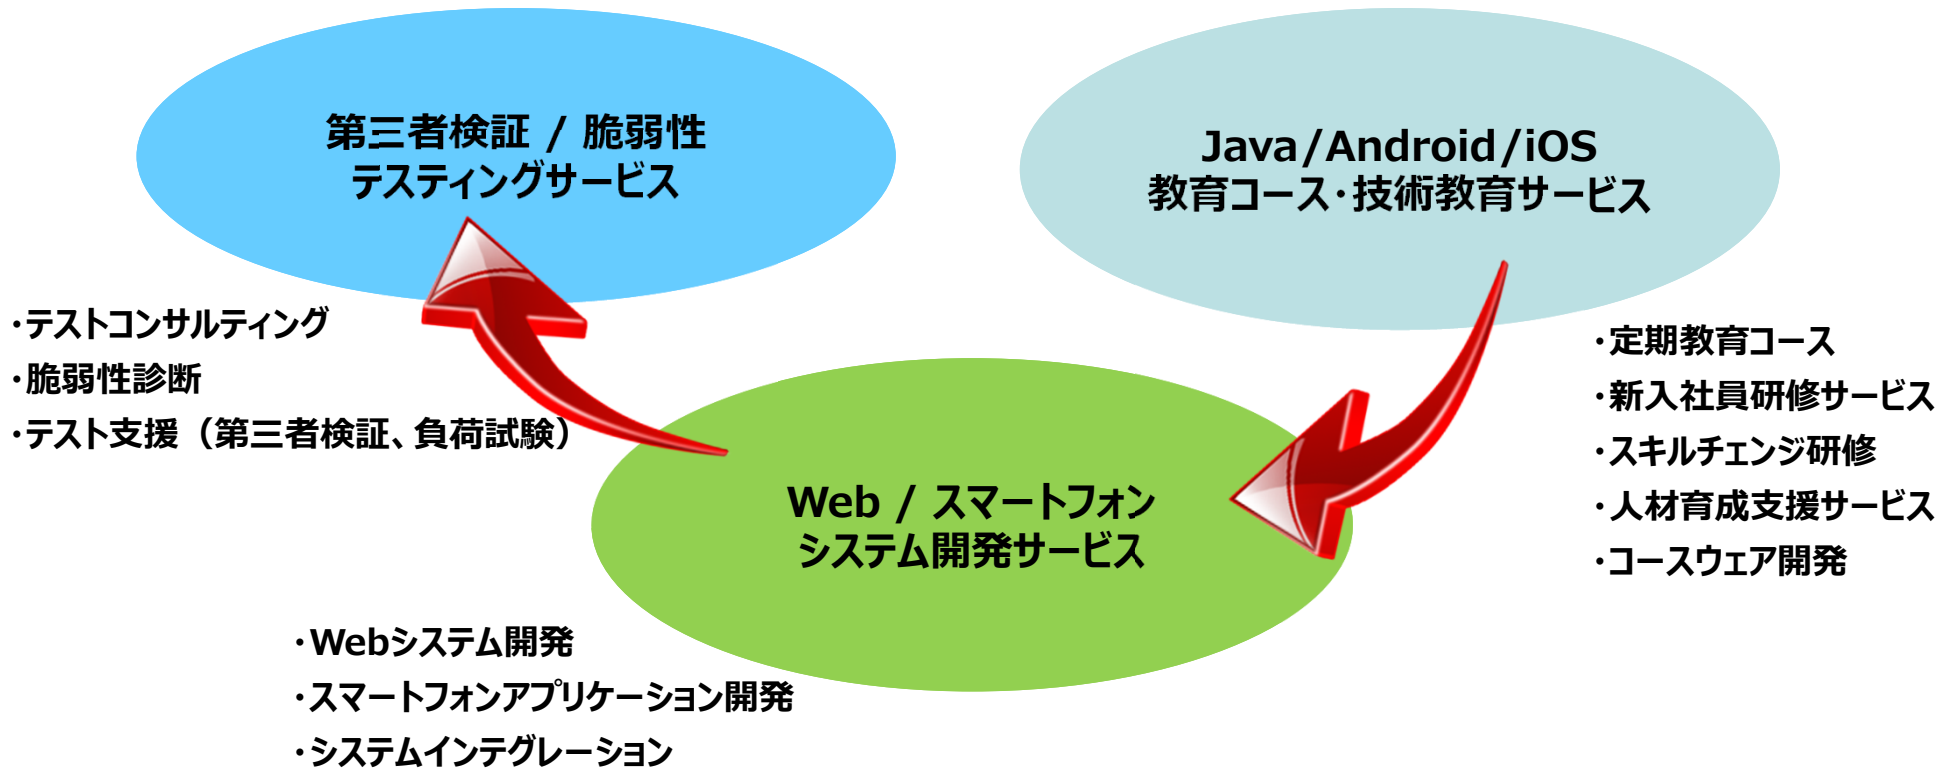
第三者検証 / 脆弱性
テスティングサービス

Java/Android/iOS
教育コース・技術教育サービス

・テストコンサルティング
・脆弱性診断
・テスト支援（第三者検証、負荷試験）

・定期教育コース
・新入社員研修サービス
・スキルチェンジ研修
・人材育成支援サービス
・コースウェア開発

Web / スマートフォン
システム開発サービス

・Webシステム開発
・スマートフォンアプリケーション開発
・システムインテグレーション